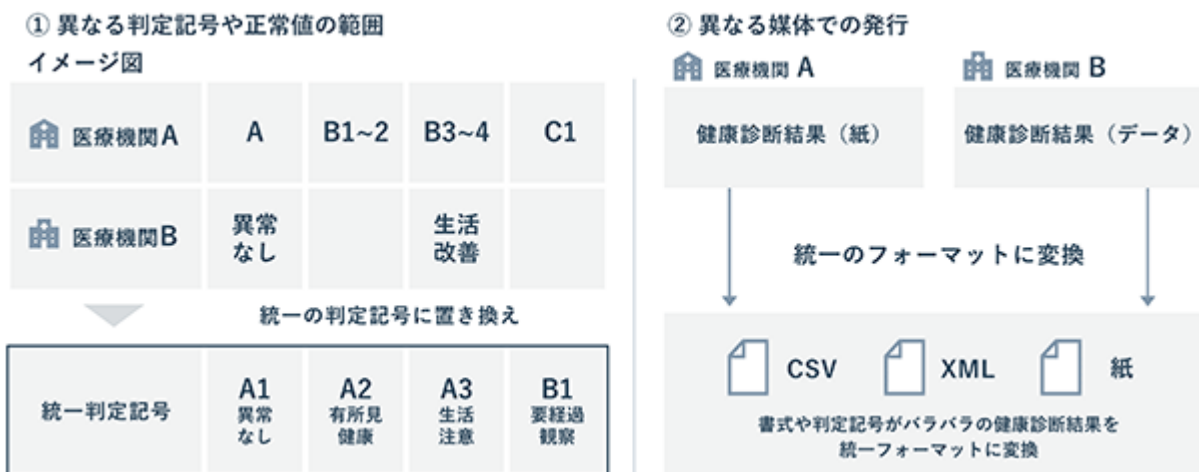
① 異なる判定記号や正常値の範囲
イメージ図

| 医療機関A | A | B1~2 | B3~4 | C1 |
|---|---|---|---|---|
| 医療機関B | 異常なし | | 生活改善 | |

統一の判定記号に置き換え

| 統一判定記号 | A1 異常なし | A2 有所見健康 | A3 生活注意 | B1 要経過観察 |
|---|---|---|---|---|

② 異なる媒体での発行

医療機関 A
健康診断結果（紙）

医療機関 B
健康診断結果（データ）

統一のフォーマットに変換

CSV XML 紙

書式や判定記号がバラバラの健康診断結果を統一フォーマットに変換